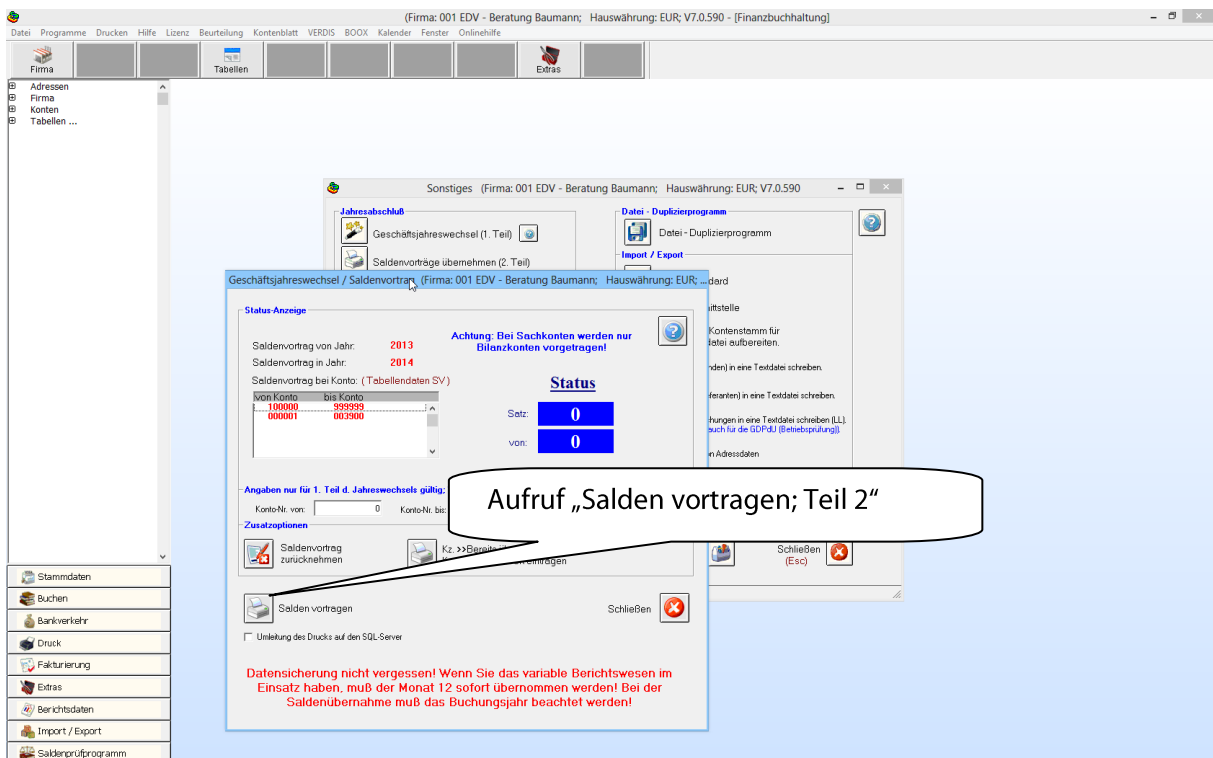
(Firma: 001 EDV - Beratung Baumann; Hauswährung: EUR; V7.0.590 - [Finanzbuchhaltung]

Datei Programme Drucken Hilfe Lizenz Beurteilung Kontenblatt VERDIS BOOX Kalender Fenster Onlinehilfe

Firma Tabellen Extras

Adressen
Firma
Konten
Tabellen ...

Stammdaten
Buchen
Bankverkehr
Druck
Fakturierung
Extras
Berichtsdaten
Import / Export
Saldenprüfprogramm

Sonstiges (Firma: 001 EDV - Beratung Baumann; Hauswährung: EUR; V7.0.590

Jahresabschluß
Geschäftsjahreswechsel (1. Teil)
Saldenvorträge übernehmen (2. Teil)

Datei - Duplizierprogramm
Datei - Duplizierprogramm

Import / Export
dard
ittstelle
Kontenstamm für
datei aufbereiten.
nden) in eine Textdatei schreiben.
eferanten) in eine Textdatei schreiben.
chungen in eine Textdatei schreiben (LL).
auch für die GDPdU (Betriebsprüfung).
n Adressdaten

Schließen
(Esc)

Geschäftsjahreswechsel / Saldenvortrag (Firma: 001 EDV - Beratung Baumann; Hauswährung: EUR; ...

Status-Anzeige
Saldenvortrag von Jahr: 2013
Saldenvortrag in Jahr: 2014
Saldenvortrag bei Konto: (Tabellendaten SV)

| von Konto | bis Konto |
|---|---|
| 100000 | 999999 |
| 000001 | 003900 |

Achtung: Bei Sachkonten werden nur Bilanzkonten vorgetragen!

Status
Satz: 0
von: 0

Angaben nur für 1. Teil d. Jahreswechsels gültig;
Konto-Nr. von: 0 Konto-Nr. bis:

Zusatzoptionen
Saldenvortrag zurücknehmen
Kz. >>Bereit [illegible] eintragen

Aufruf „Salden vortragen; Teil 2"

Salden vortragen
Schließen

Umleitung des Drucks auf den SQL-Server

Datensicherung nicht vergessen! Wenn Sie das variable Berichtswesen im Einsatz haben, muß der Monat 12 sofort übernommen werden! Bei der Saldenübernahme muß das Buchungsjahr beachtet werden!